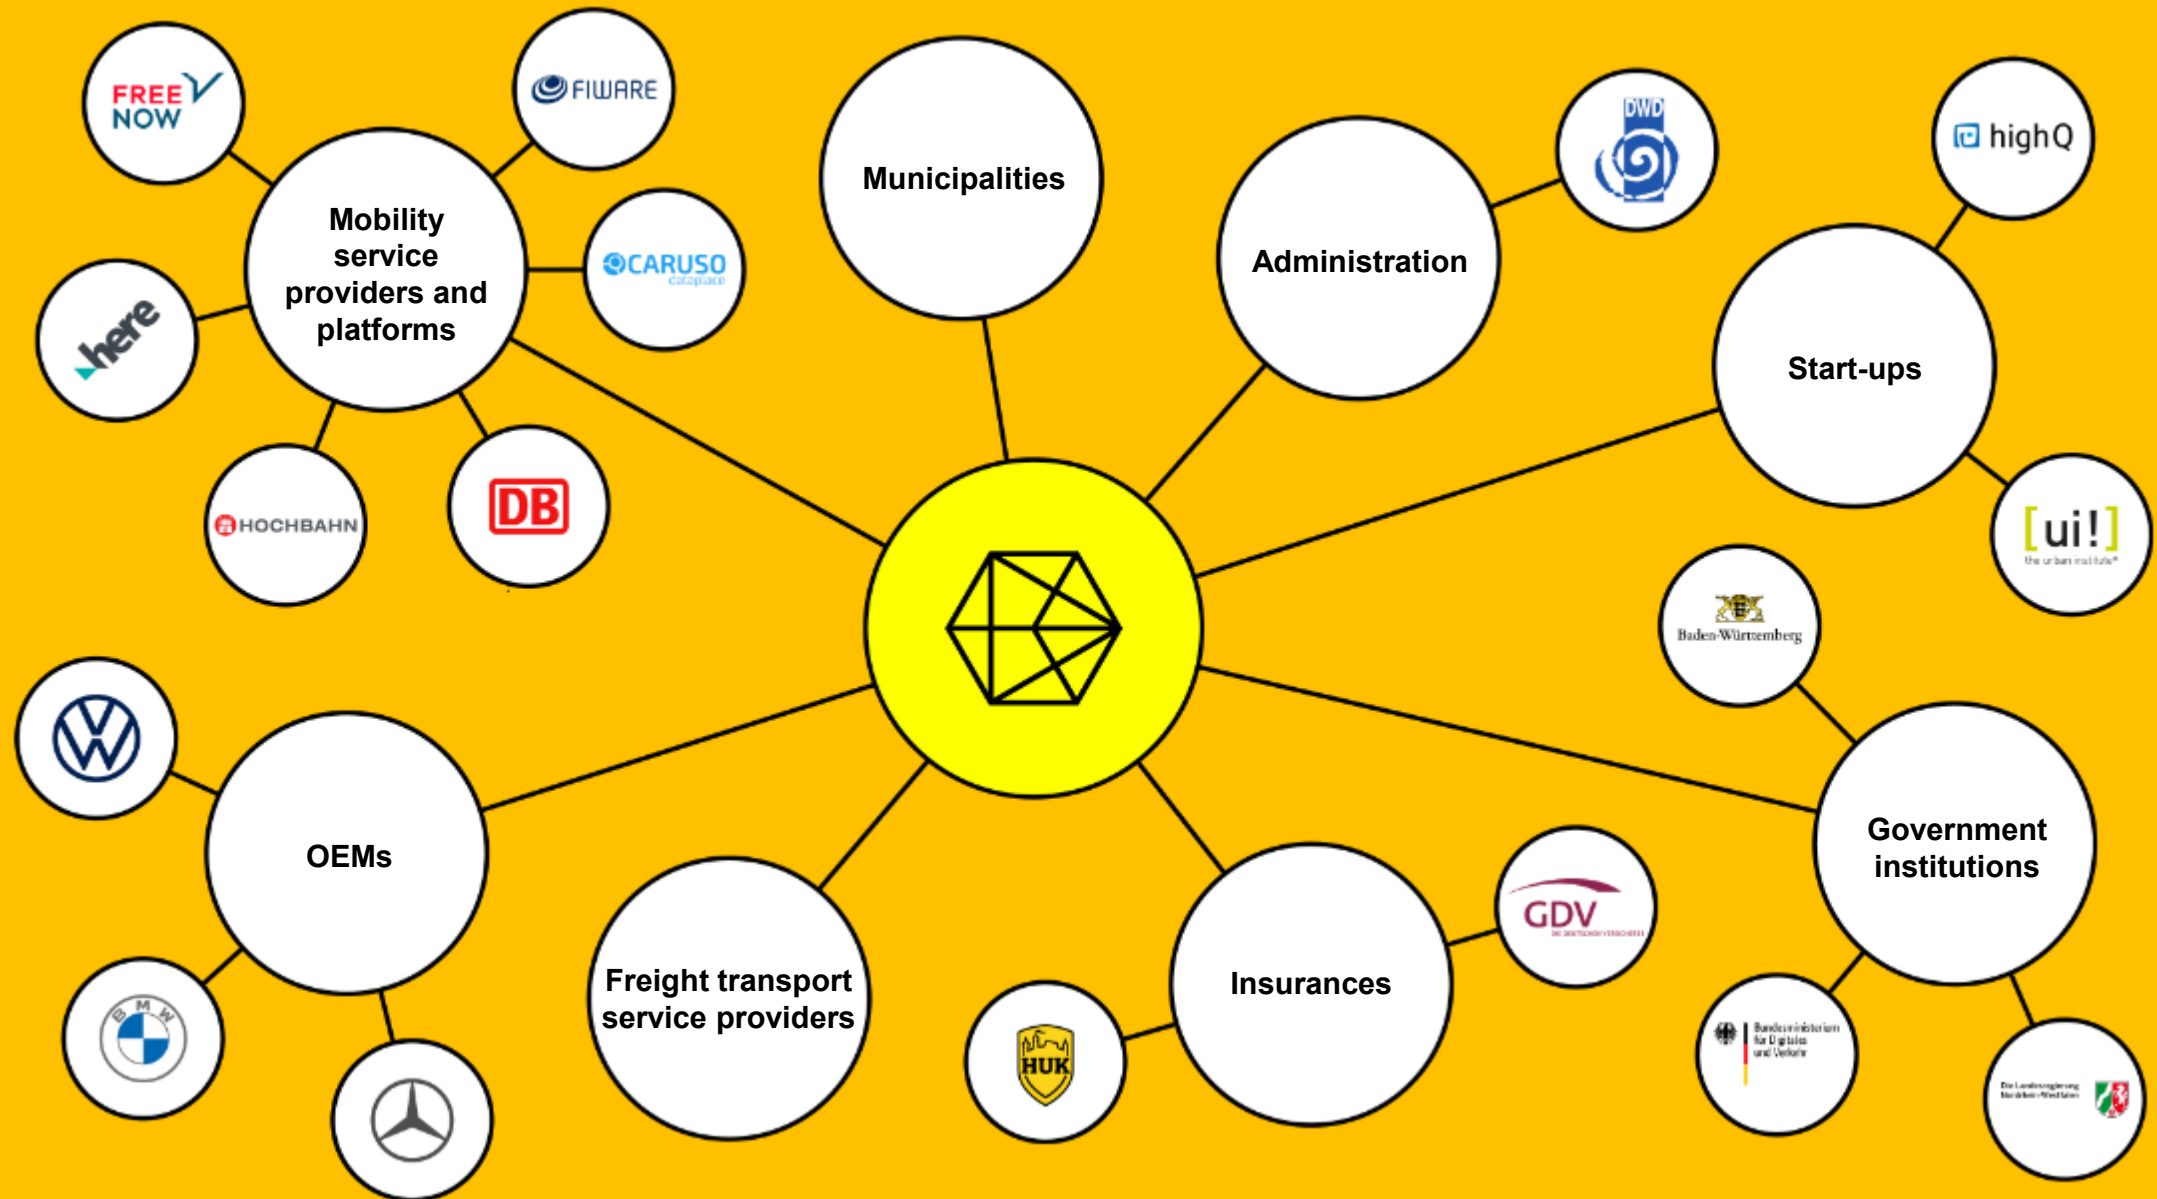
FREE NOW

FIWARE

Mobility service providers and platforms

CARUSO
dataplace

here

HOCHBAHN

DB

Municipalities

Administration

DWD

highQ

Start-ups

[ui!]
the urban institute

Baden-Württemberg

Government institutions

Bundesministerium für Digitales und Verkehr

Die Landesregierung Nordrhein-Westfalen

OEMs

BMW

Freight transport service providers

Insurances

GDV
DIE DEUTSCHEN VERSICHERER

HUK